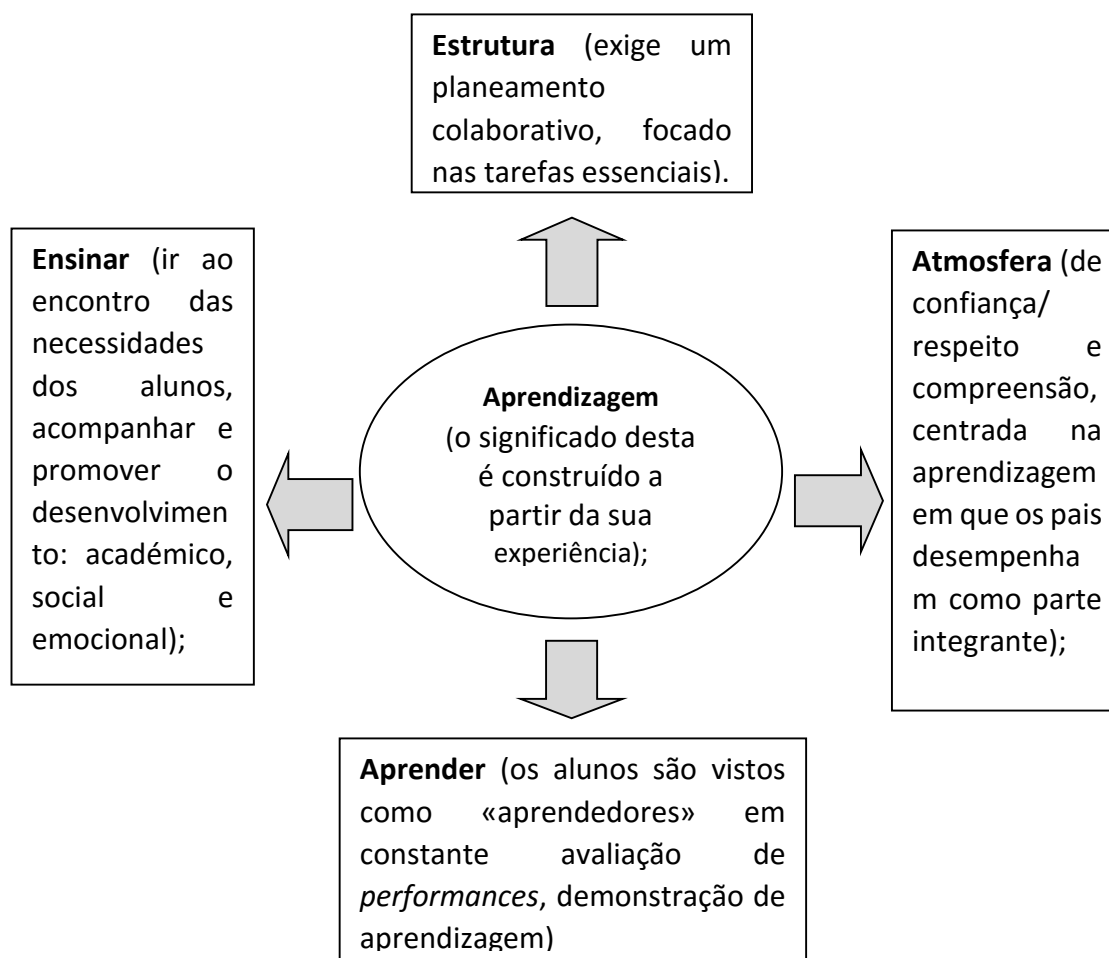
**Estrutura** (exige um planeamento colaborativo, focado nas tarefas essenciais).

**Ensinar** (ir ao encontro das necessidades dos alunos, acompanhar e promover o desenvolvimento: académico, social e emocional);

**Aprendizagem** (o significado desta é construído a partir da sua experiência);

**Atmosfera** (de confiança/ respeito e compreensão, centrada na aprendizagem em que os pais desempenham como parte integrante);

**Aprender** (os alunos são vistos como «aprendedores» em constante avaliação de *performances*, demonstração de aprendizagem)